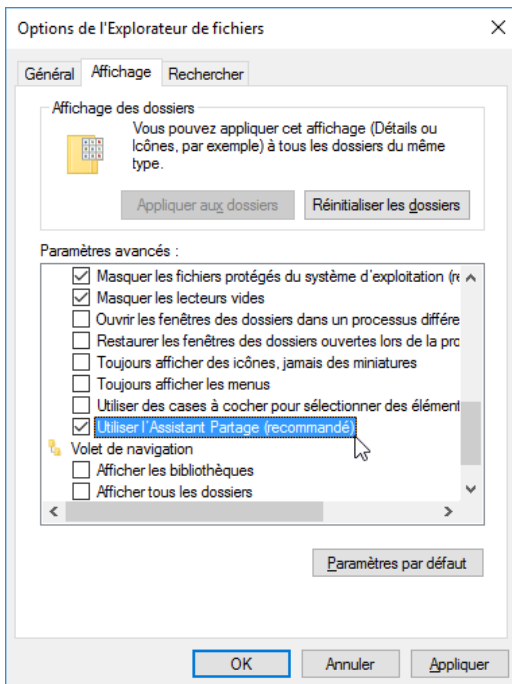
Options de l'Explorateur de fichiers

Général
Affichage
Rechercher

Affichage des dossiers

Vous pouvez appliquer cet affichage (Détails ou Icônes, par exemple) à tous les dossiers du même type.

Appliquer aux dossiers
Réinitialiser les dossiers

Paramètres avancés :

Masquer les fichiers protégés du système d'exploitation (re
Masquer les lecteurs vides
Ouvrir les fenêtres des dossiers dans un processus différe
Restaurer les fenêtres des dossiers ouvertes lors de la pro
Toujours afficher des icônes, jamais des miniatures
Toujours afficher les menus
Utiliser des cases à cocher pour sélectionner des élément
Utiliser l'Assistant Partage (recommandé)
Volet de navigation
Afficher les bibliothèques
Afficher tous les dossiers

Paramètres par défaut

OK
Annuler
Appliquer